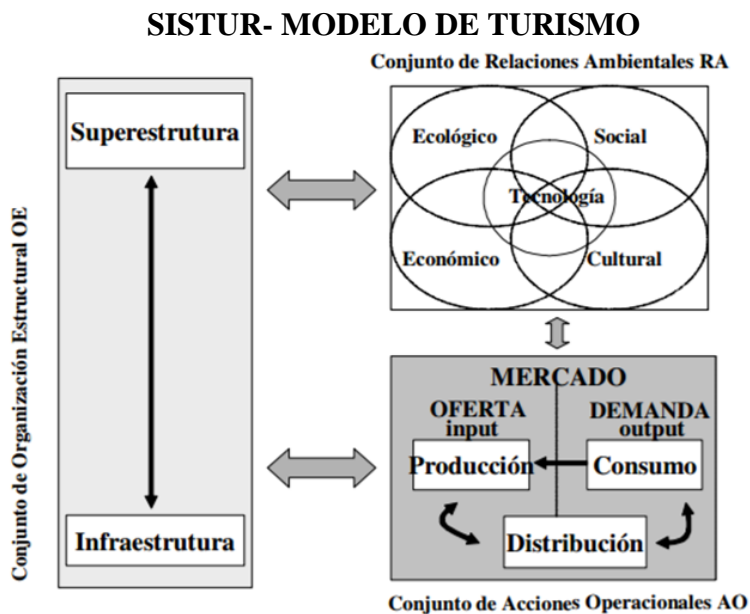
SISTUR- MODELO DE TURISMO

Conjunto de Relaciones Ambientales RA

Conjunto de Organización Estructural OE

Superestrutura

Infraestrutura

Ecológico

Social

Tecnología

Económico

Cultural

MERCADO

OFERTA input

DEMANDA output

Producción

Consumo

Distribución

Conjunto de Acciones Operacionales AO